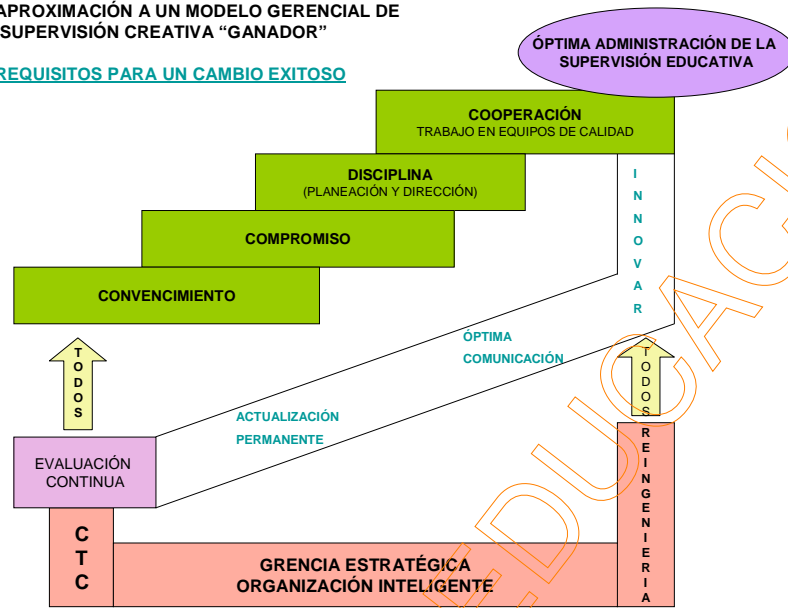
APROXIMACIÓN A UN MODELO GERENCIAL DE SUPERVISIÓN CREATIVA "GANADOR"

ÓPTIMA ADMINISTRACIÓN DE LA SUPERVISIÓN EDUCATIVA

REQUISITOS PARA UN CAMBIO EXITOSO

COOPERACIÓN
TRABAJO EN EQUIPOS DE CALIDAD

DISCIPLINA
(PLANEACIÓN Y DIRECCIÓN)

COMPROMISO

CONVENCIMIENTO

I N N O V A R

ÓPTIMA COMUNICACIÓN

ACTUALIZACIÓN PERMANENTE

T O D O S

T O D O S

EVALUACIÓN CONTINUA

C T C

GRENCIA ESTRATÉGICA
ORGANIZACIÓN INTELIGENTE

R E I N G E N I E R I A

EDUCACI